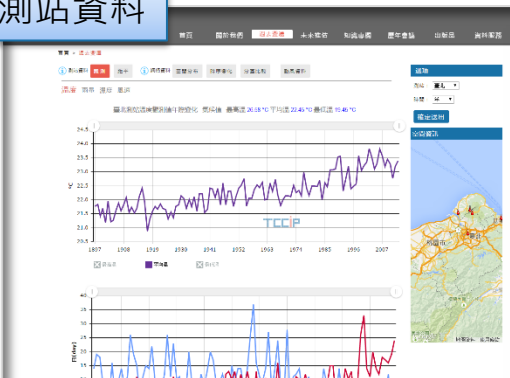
測站資料

首頁 國際發展 過去變遷 未來推估 知識專欄 歷年會議 出版品 資料服務

首頁 > 過去變遷

溫度 雨量 風速 濕度

臺北測站溫度觀測資料歷史變化 最高值 2016 °C 平均值 22.45 °C 最低值 19.46 °C

24.5
24.0
23.5
23.0
22.5
22.0
21.5
21.0
20.5

1897 1908 1919 1930 1941 1952 1963 1974 1985 1996 2007

TCCIP

站點

臺北

確定送出

40
35
30
25
20
15